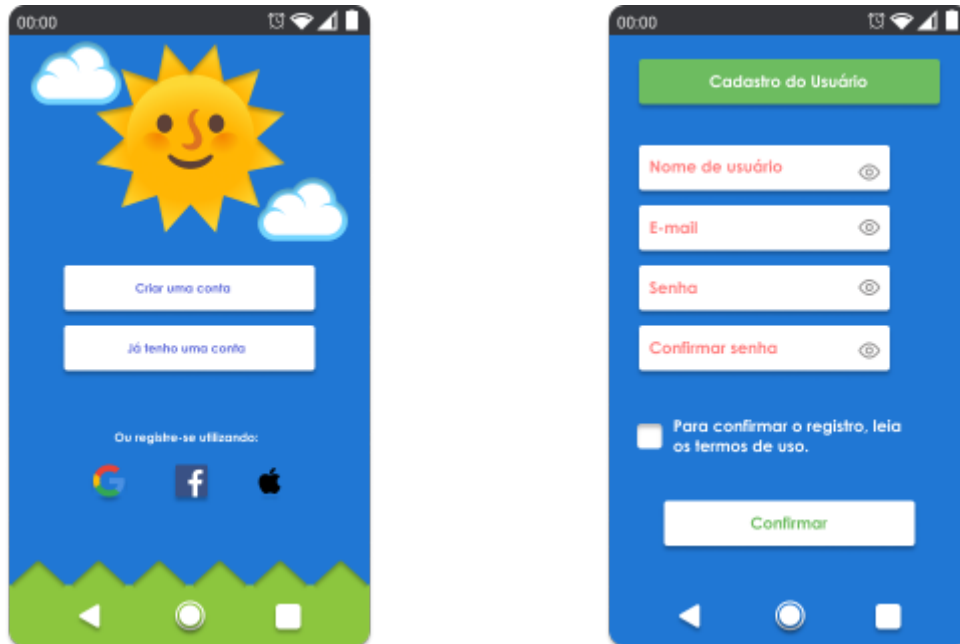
00:00

Criar uma conta

Já tenho uma conta

Ou registre-se utilizando:

00:00

Cadastro do Usuário

Nome de usuário

E-mail

Senha

Confirmar senha

Para confirmar o registro, leia os termos de uso.

Confirmar